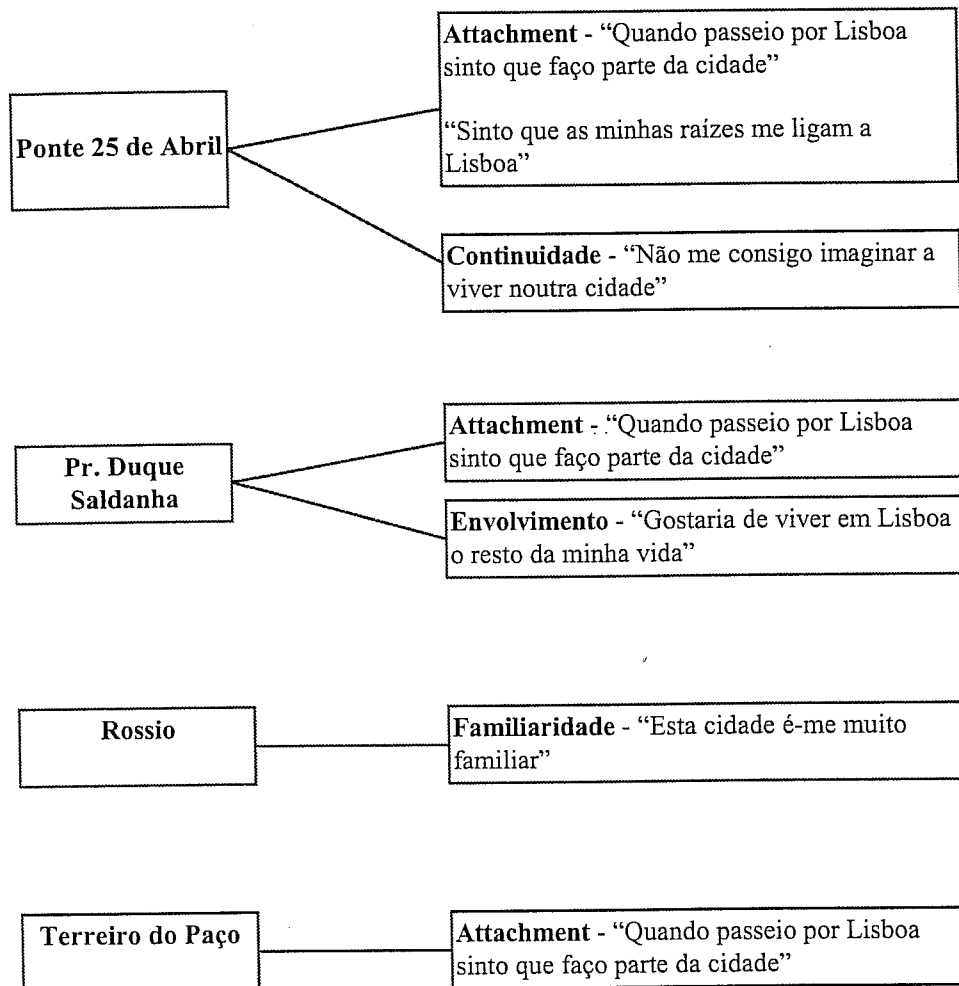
Ponte 25 de Abril

Attachment - "Quando passeio por Lisboa sinto que faço parte da cidade"

"Sinto que as minhas raízes me ligam a Lisboa"

Continuidade - "Não me consigo imaginar a viver noutra cidade"

Pr. Duque Saldanha

Attachment - "Quando passeio por Lisboa sinto que faço parte da cidade"

Envolvimento - "Gostaria de viver em Lisboa o resto da minha vida"

Rossio

Familiaridade - "Esta cidade é-me muito familiar"

Terreiro do Paço

Attachment - "Quando passeio por Lisboa sinto que faço parte da cidade"